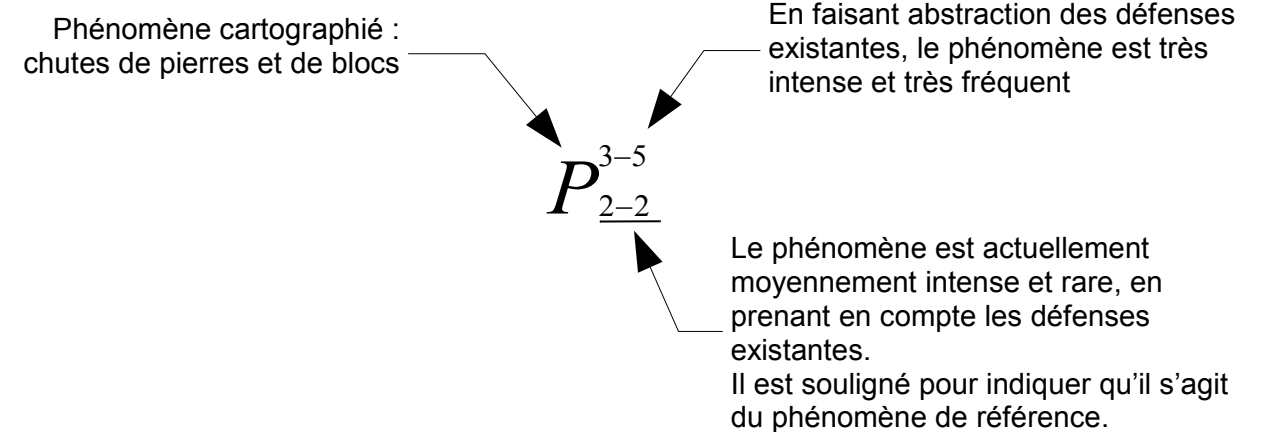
Phénomène cartographié : chutes de pierres et de blocs

En faisant abstraction des défenses existantes, le phénomène est très intense et très fréquent

$P^{3-5}_{\underline{2-2}}$

Le phénomène est actuellement moyennement intense et rare, en prenant en compte les défenses existantes.
Il est souligné pour indiquer qu'il s'agit du phénomène de référence.